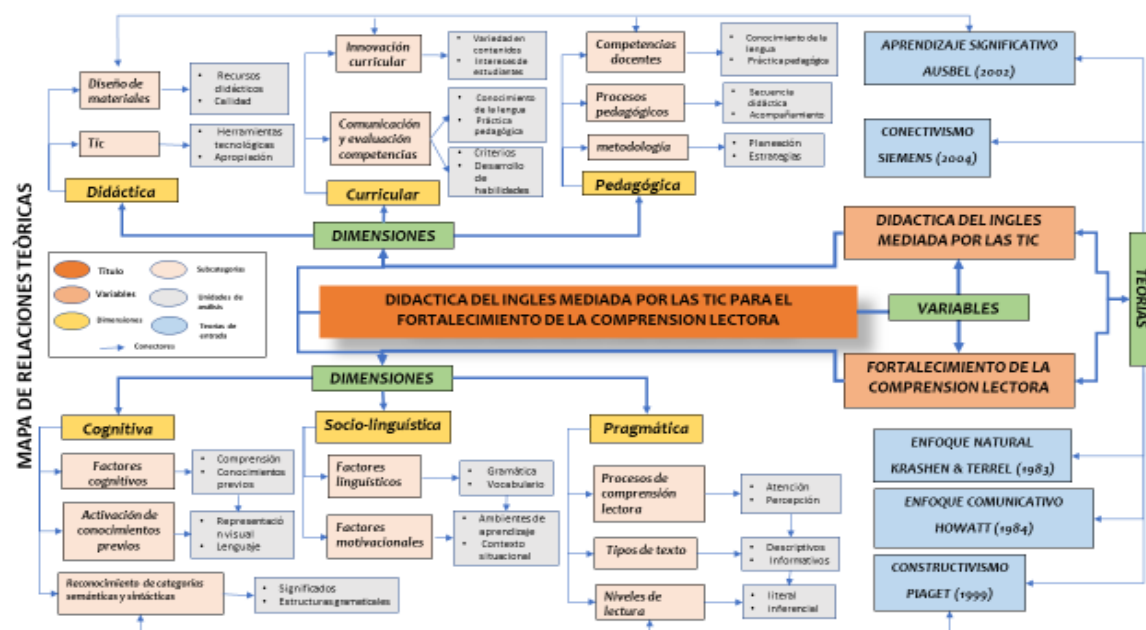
MAPA DE RELACIONES TEÓRICAS

Diseño de materiales
• Recursos didácticos
• Calidad

Tic
• Herramientas tecnológicas
• Apropiación

Didáctica

Innovación curricular
• Variedad en contenidos
• Intereses de estudiantes

Comunicación y evaluación competencias
• Conocimiento de la lengua
• Práctica pedagógica
• Criterios
• Desarrollo de habilidades

Curricular

Competencias docentes
• Conocimiento de la lengua
• Práctica pedagógica

Procesos pedagógicos
• Secuencia didáctica
• Acompañamiento

metodología
• Planeación
• Estrategias

Pedagógica

DIMENSIONES

APRENDIZAJE SIGNIFICATIVO
AUSBEL (2002)

CONECTIVISMO
SIEMENS (2004)

DIDACTICA DEL INGLES MEDIADA POR LAS TIC

TEORIAS

Título
Variables
Dimensiones
Subcategorías
Unidades de análisis
Teorías de entrada
Conectores

DIDACTICA DEL INGLES MEDIADA POR LAS TIC PARA EL FORTALECIMIENTO DE LA COMPRENSION LECTORA

VARIABLES

FORTALECIMIENTO DE LA COMPRENSION LECTORA

DIMENSIONES

Cognitiva

Factores cognitivos
• Comprensión
• Conocimientos previos

Activación de conocimientos previos
• Representación visual
• Lenguaje

Reconocimiento de categorías semánticas y sintácticas
• Significados
• Estructuras gramaticales

Socio-linguística

Factores linguísticos
• Gramática
• Vocabulario

Factores motivacionales
• Ambientes de aprendizaje
• Contexto situacional

Pragmática

Procesos de comprensión lectora
• Atención
• Percepción

Tipos de texto
• Descriptivos
• Informativos

Niveles de lectura
• literal
• inferencial

ENFOQUE NATURAL
KRASHEN & TERREL (1983)

ENFOQUE COMUNICATIVO
HOWATT (1984)

CONSTRUCTIVISMO
PIAGET (1999)